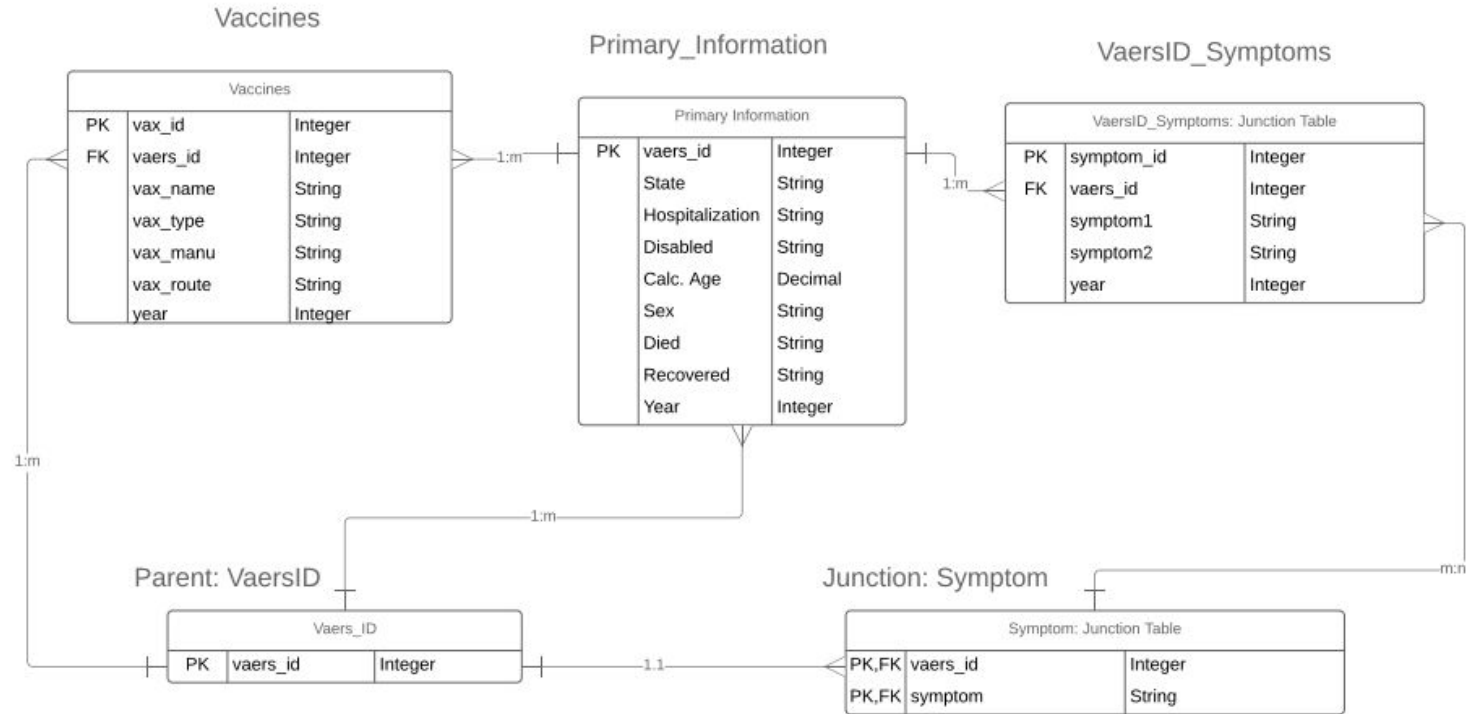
Vaccines

| Vaccines | | |
|---|---|---|
| PK | vax_id | Integer |
| FK | vaers_id | Integer |
| | vax_name | String |
| | vax_type | String |
| | vax_manu | String |
| | vax_route | String |
| | year | Integer |

1:m

Primary_Information

| Primary Information | | |
|---|---|---|
| PK | vaers_id | Integer |
| | State | String |
| | Hospitalization | String |
| | Disabled | String |
| | Calc. Age | Decimal |
| | Sex | String |
| | Died | String |
| | Recovered | String |
| | Year | Integer |

1:m

VaersID_Symptoms

| VaersID_Symptoms: Junction Table | | |
|---|---|---|
| PK | symptom_id | Integer |
| FK | vaers_id | Integer |
| | symptom1 | String |
| | symptom2 | String |
| | year | Integer |

1:m

1:m

m:n

Parent: VaersID

| Vaers_ID | | |
|---|---|---|
| PK | vaers_id | Integer |

1.1

Junction: Symptom

| Symptom: Junction Table | | |
|---|---|---|
| PK,FK | vaers_id | Integer |
| PK,FK | symptom | String |